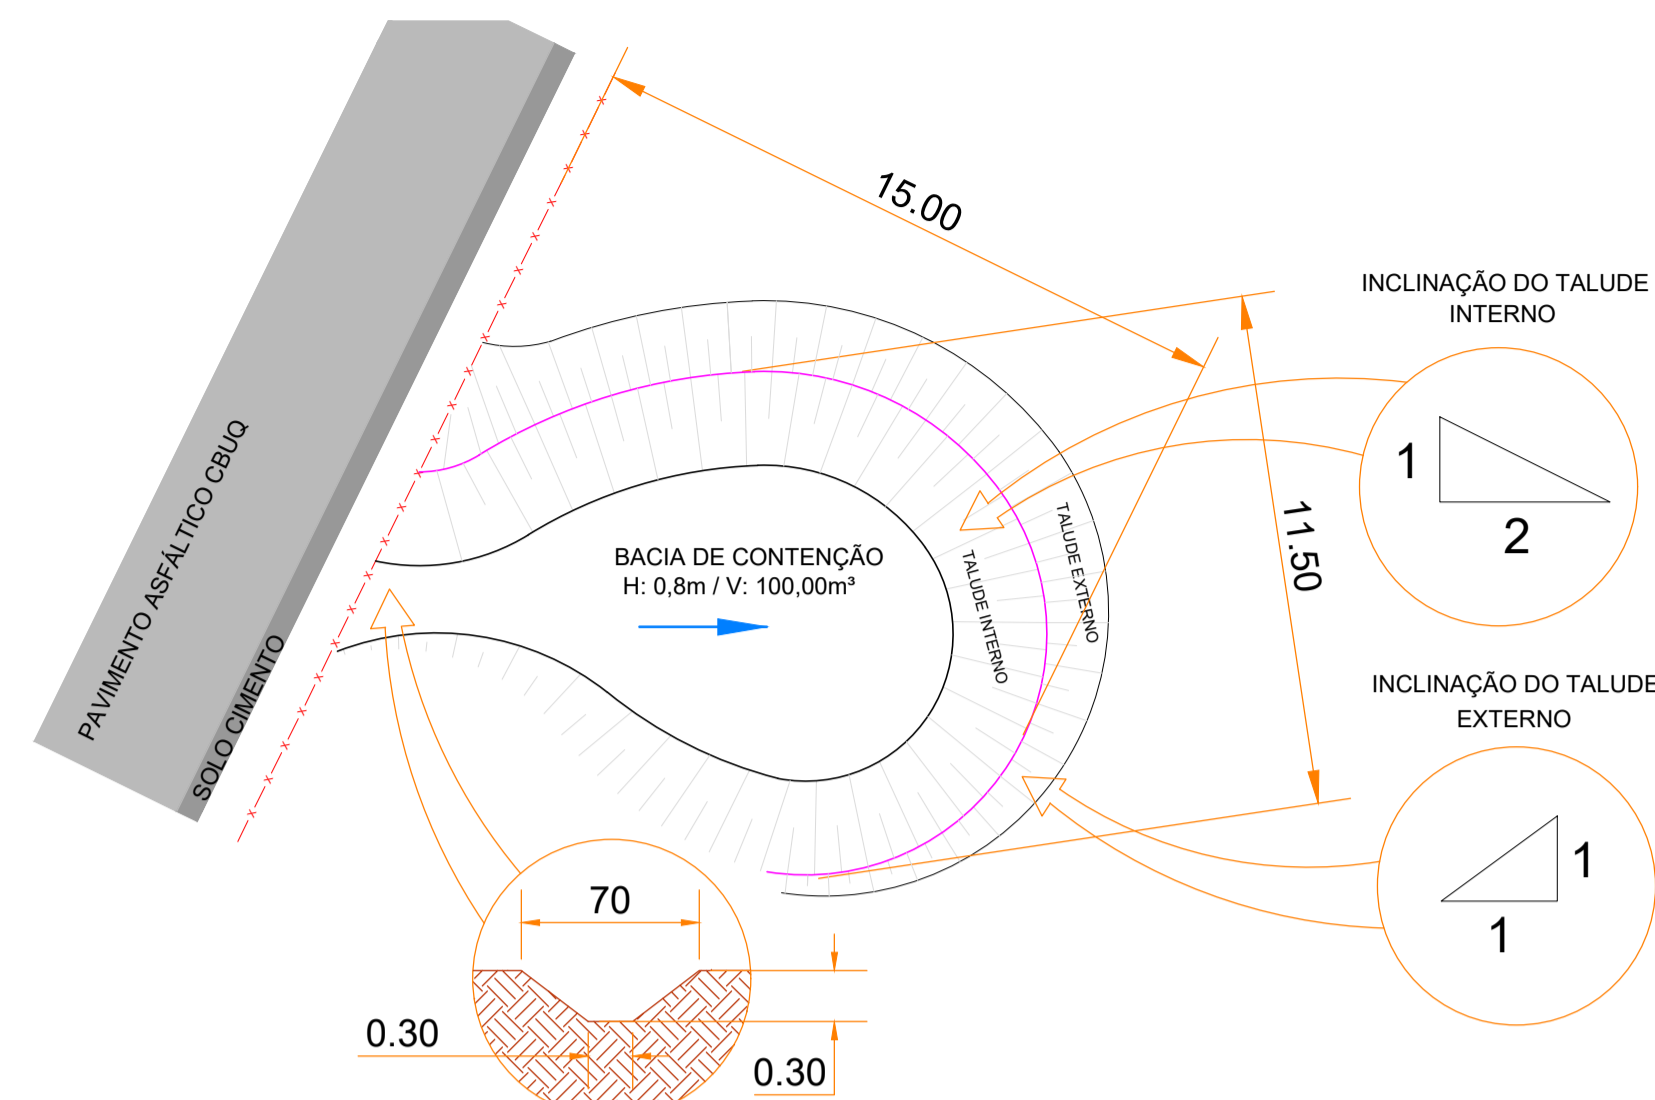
PAVIMENTO ASFÁLTICO CBUQ

SOLO CIMENTO

15.00

INCLINAÇÃO DO TALUDE INTERNO

1

2

11.50

BACIA DE CONTENÇÃO
H: 0,8m / V: 100,00m³

TALUDE INTERNO

TALUDE EXTERNO

INCLINAÇÃO DO TALUDE EXTERNO

1

1

70

0.30

0.30